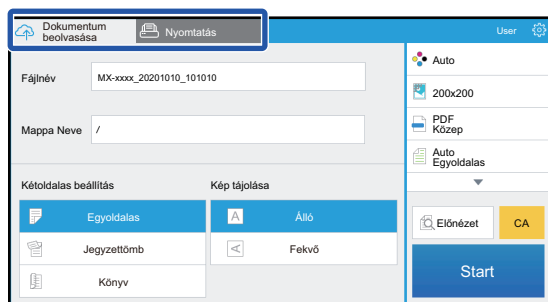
Dokumentum beolvasása
Nyomtatás
User
Fájlnév
MX-xxxx_20201010_101010
Mappa Neve
/
Kétoldalas beállítás
Egyoldalas
Jegyzettömb
Könyv
Kép tájolása
Álló
Fekvő
Auto
200x200
PDF
Közep
Auto
Egyoldalas
Előnézet
CA
Start